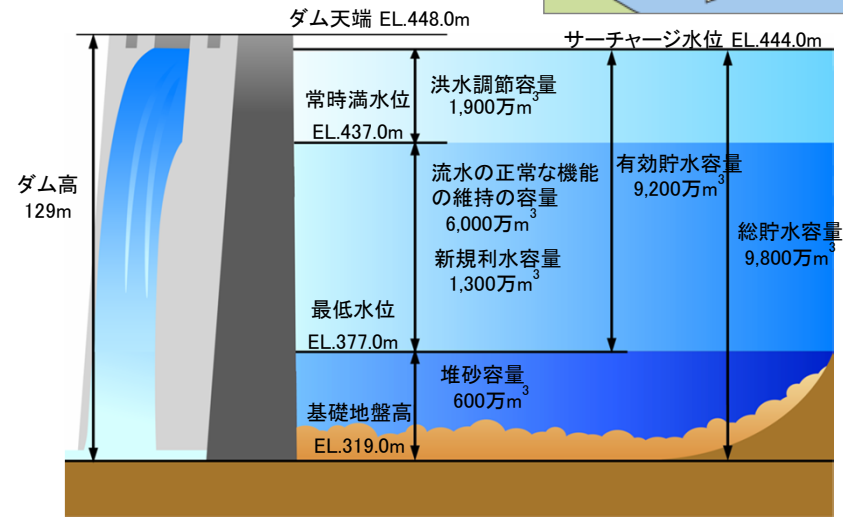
ダム天端 EL.448.0m

サーチャージ水位 EL.444.0m

ダム高
129m

常時満水位
EL.437.0m

洪水調節容量
1,900万$m^3$

流水の正常な機能の維持の容量
6,000万$m^3$

新規利水容量
1,300万$m^3$

有効貯水容量
9,200万$m^3$

総貯水容量
9,800万$m^3$

最低水位
EL.377.0m

堆砂容量
600万$m^3$

基礎地盤高
EL.319.0m